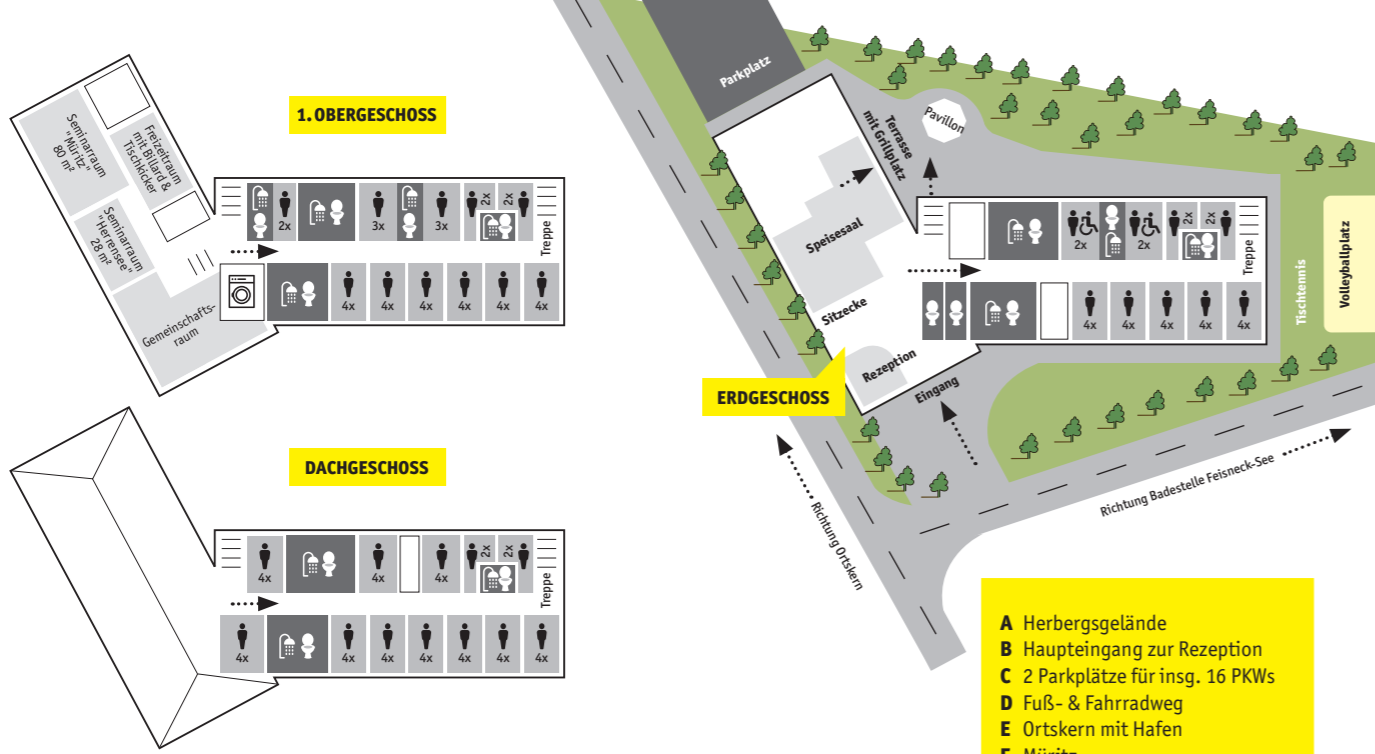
1. OBERGESCHOSS

Seminarraum "Müritz" 80 m²

Freizeitraum mit Billard & Tischkicker

Seminarraum "Herrensee" 28 m²

Gemeinschaftsraum

2x 3x 3x 2x 2x

Treppe

4x 4x 4x 4x 4x 4x

DACHGESCHOSS

4x 4x 4x 2x 2x

Treppe

4x 4x 4x 4x 4x 4x

Parkplatz

Terrasse mit Grillplatz

Pavillon

Speisesaal

Sitzecke

Rezeption

Eingang

2x 2x 2x 2x

Treppe

4x 4x 4x 4x 4x

Tischtennis

Volleyballplatz

ERDGESCHOSS

Richtung Ortskern

Richtung Badestelle Feisneck-See

**A** Herbergsgelände
**B** Haupteingang zur Rezeption
**C** 2 Parkplätze für insg. 16 PKWs
**D** Fuß- & Fahrradweg
**E** Ortskern mit Hafen
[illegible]